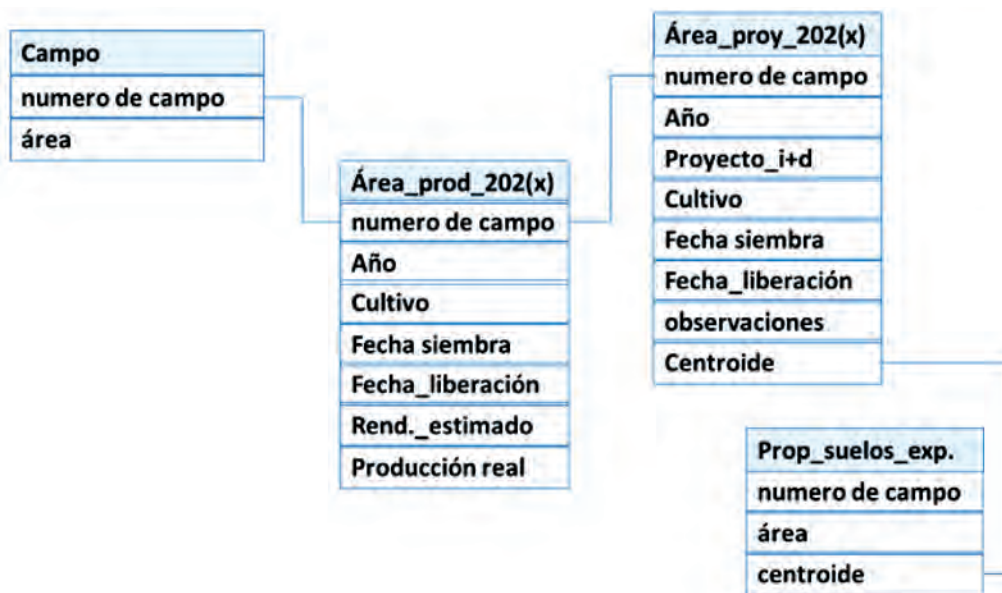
Campo
numero de campo
área

Área_prod_202(x)
numero de campo
Año
Cultivo
Fecha siembra
Fecha_liberación
Rend._estimado
Producción real

Área_proy_202(x)
numero de campo
Año
Proyecto_i+d
Cultivo
Fecha siembra
Fecha_liberación
observaciones
Centroide

Prop_suelos_exp.
numero de campo
área
centroide